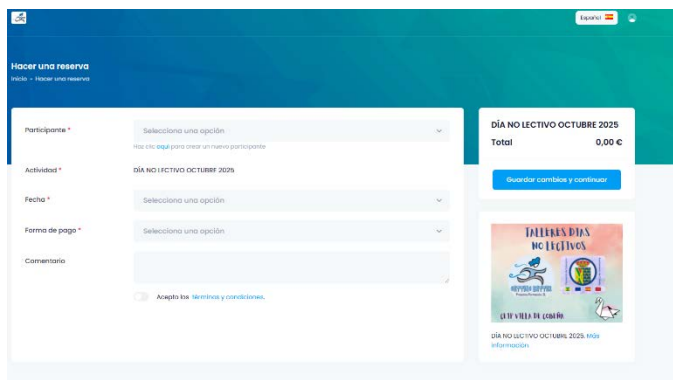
Español

Hacer una reserva
Inicio » Hacer una reserva

Participante *
Selecciona una opción
Haz clic aquí para crear un nuevo participante

Actividad *
DÍA NO LECTIVO OCTUBRE 2025

Fecha *
Selecciona una opción

Forma de pago *
Selecciona una opción

Comentario

Acepto los términos y condiciones.

DÍA NO LECTIVO OCTUBRE 2025
Total 0,00 €
Guardar cambios y continuar

TALLERES DÍAS NO LECTIVOS
CEIP VILLA DE COBEÑA

DÍA NO LECTIVO OCTUBRE 2025. Más información